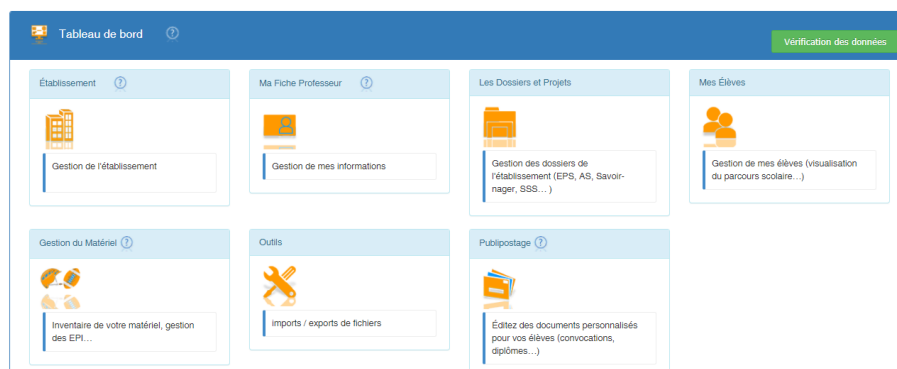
Tableau de bord

Vérification des données

Établissement

Gestion de l'établissement

Ma Fiche Professeur

Gestion de mes informations

Les Dossiers et Projets

Gestion des dossiers de l'établissement (EPS, AS, Savoir-nager, SSS… )

Mes Élèves

Gestion de mes élèves (visualisation du parcours scolaire…)

Gestion du Matériel

Inventaire de votre matériel, gestion des EPI…

Outils

imports / exports de fichiers

Publipostage

Éditez des documents personnalisés pour vos élèves (convocations, diplômes…)